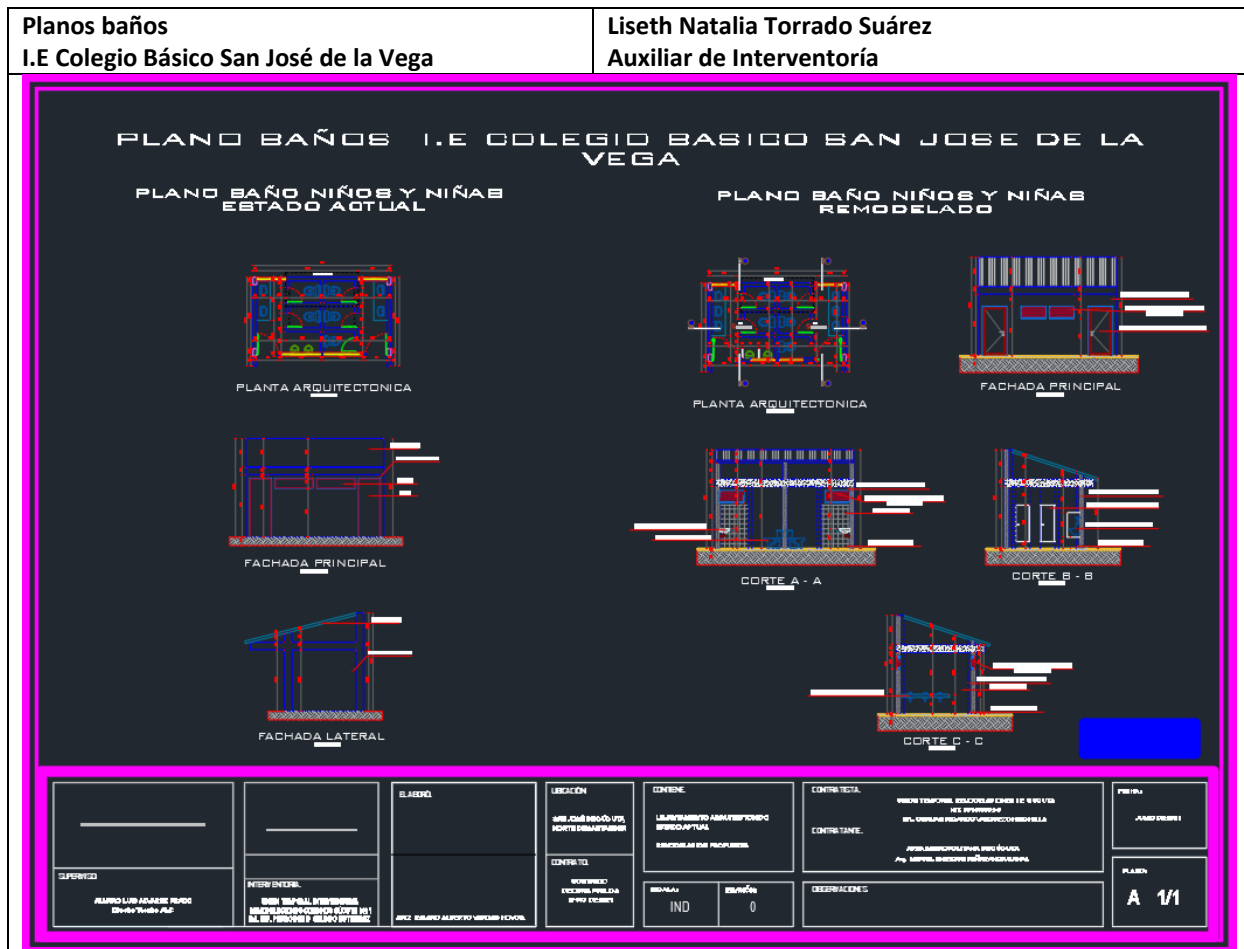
| Planos baños I.E Colegio Básico San José de la Vega | Liseth Natalia Torrado Suárez Auxiliar de Interventoría |
|---|---|

PLANO BAÑOS I.E COLEGIO BASICO SAN JOSE DE LA VEGA

PLANO BAÑO NIÑOS Y NIÑAS ESTADO ACTUAL

PLANO BAÑO NIÑOS Y NIÑAS REMODELADO

PLANTA ARQUITECTONICA

PLANTA ARQUITECTONICA

FACHADA PRINCIPAL

FACHADA PRINCIPAL

CORTE A - A

CORTE B - B

FACHADA LATERAL

CORTE C - C

SUPERVISOR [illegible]

INTERVENTORIA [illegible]

ELABORÓ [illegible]

UBICACIÓN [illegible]

CONTRATO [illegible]

CONTIENE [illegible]

ESCALA: IND

REVISIÓN: 0

CONTRATISTA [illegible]

CONTRATANTE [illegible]

OBSERVACIONES

FECHA: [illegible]

PLANO: A 1/1